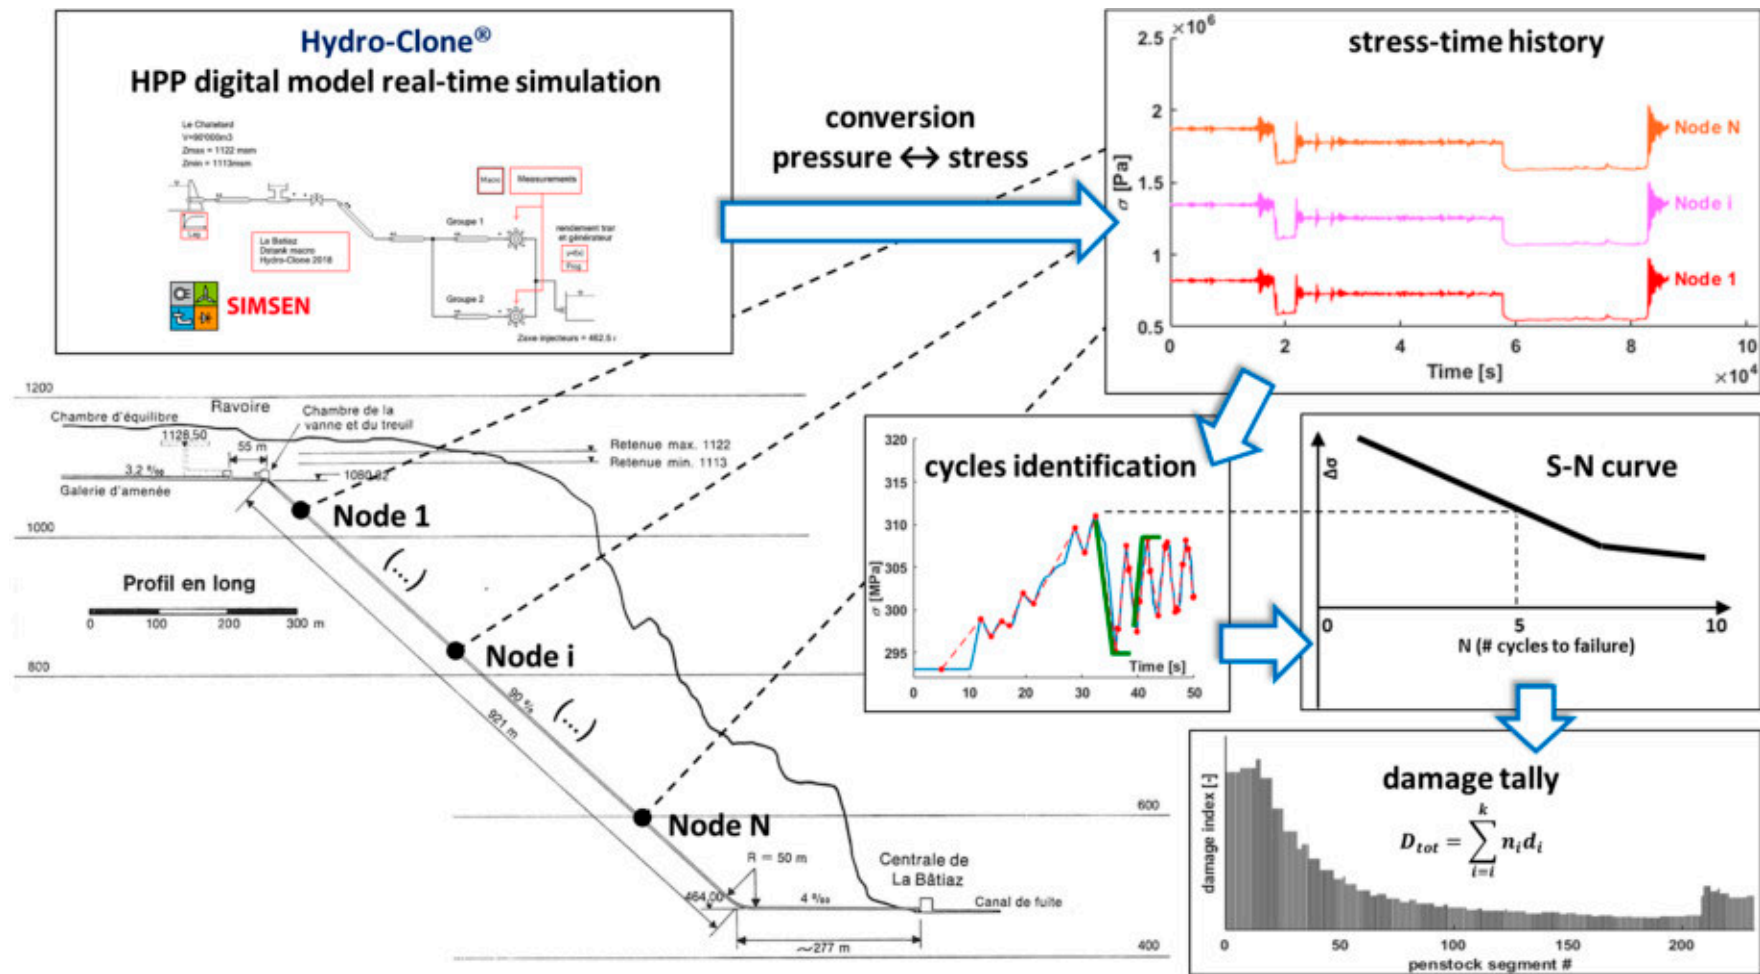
Hydro-Clone®
HPP digital model real-time simulation

Le Chatelard
V=90'000m3
Zmax = 1122 mmm
Zmin = 1113mmm

Macro
Measurements

Groupe 1
rendement turb et générateur

La Bâtiaz
Dstank macro
Hydro-Clone 2018

Groupe 2

Zone injecteurs = 462.5

SIMSEN

conversion
pressure ↔ stress

stress-time history

$\times10^6$
2.5
2
1.5
1
0.5
$\sigma$ [Pa]
Node N
Node i
Node 1
0
2
4
6
8
10
Time [s]
$\times10^4$

1200
Chambre d'équilibre
Ravoire
Chambre de la vanne et du treuil
1128.50
55 m
Retenue max. 1122
Retenue min. 1113
3.2 ‰
1080.82
Galerie d'amenée
1000
Node 1
(...)
Profil en long
0 100 200 300 m
800
Node i
90 %
921 m
(...)
Node N
600
R = 50 m
Centrale de La Bâtiaz
464.00
4 ‰
Canal de fuite
~277 m
400

cycles identification
320
315
310
305
300
295
$\sigma$ [MPa]
Time [s]
0 10 20 30 40 50

S-N curve
$\Delta\sigma$
0
5
10
N (# cycles to failure)

damage tally
damage index [-]
$D_{tot} = \sum_{i=i}^{k} n_i d_i$
0 50 100 150 200
penstock segment #